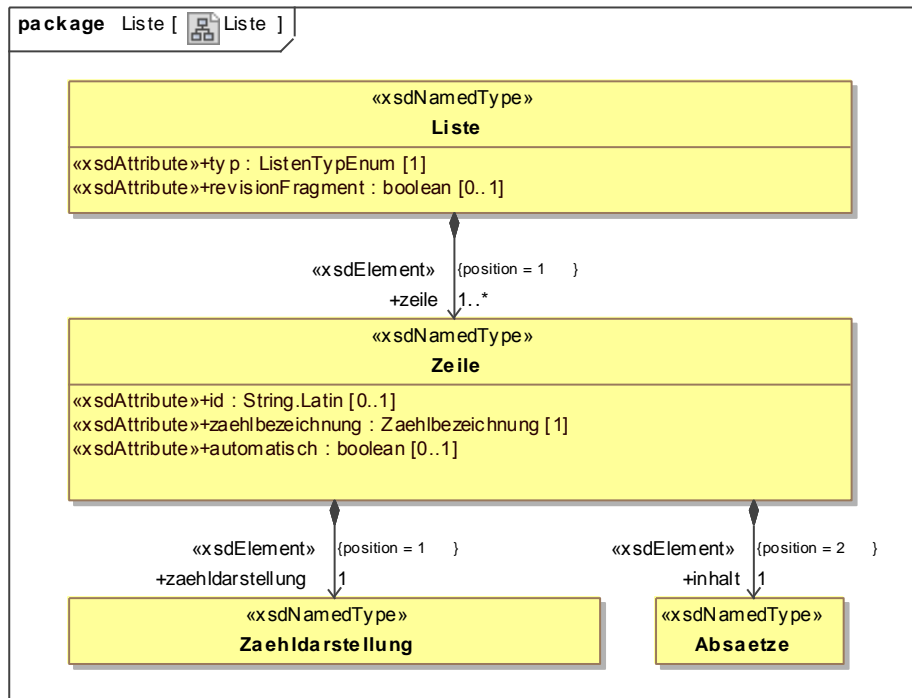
package Liste [ Liste ]

«xsdNamedType»
Liste

«xsdAttribute»+typ : ListenTypEnum [1]
«xsdAttribute»+revisionFragment : boolean [0..1]

«xsdElement» {position = 1 }
+zeile 1..*

«xsdNamedType»
Zeile

«xsdAttribute»+id : String.Latin [0..1]
«xsdAttribute»+zaehlbezeichnung : Zaehlbezeichnung [1]
«xsdAttribute»+automatisch : boolean [0..1]

«xsdElement» {position = 1 }
+zaehldarstellung 1

«xsdElement» {position = 2 }
+inhalt 1

«xsdNamedType»
Zaehldarstellung

«xsdNamedType»
Absaetze